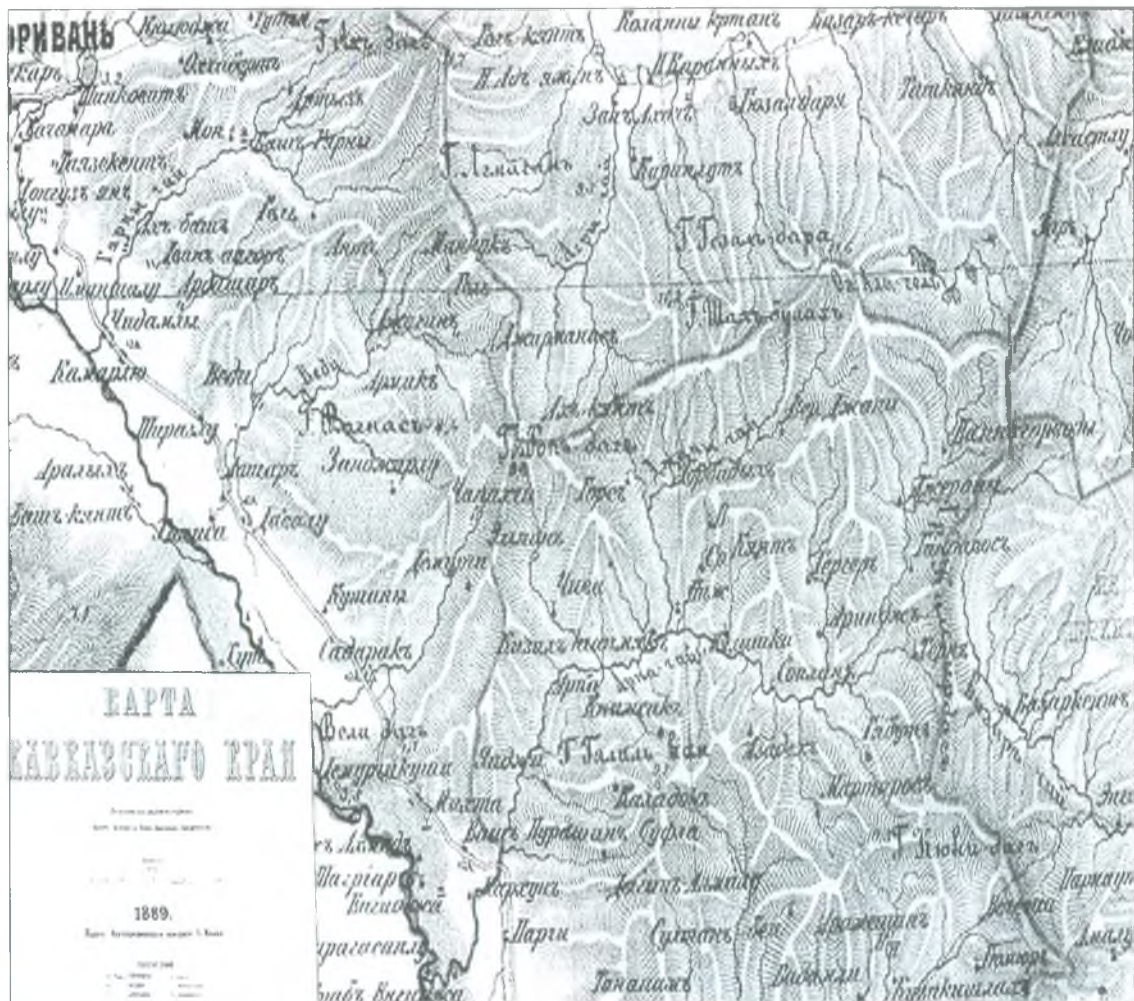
РИВАНЬ
Карь
Шанковить
Загамара
Зилзекенть
Колодка
Охчибогаз
Артызъ
Мок
Башъ Норки
Г. Акъ дагъ
Вагь кяньть
Н. Агъ ямань
Н. Варажныхъ
Колананъ кутанъ
Базаръ-кечить
Занъ Агять
Гюзалдаря
Таткандъ
Г. Агмаганъ
Киризлытъ
Агь баиз
Двань аклорь
Ардашаръ
Чидамлы
Кямарлю
Шириз
Ведь
Ведн
Арикъ
Г. Вагнасъ
Зиножарлу
Джарланасъ
Г. Гезель-бара
Г. Шахъ булагъ
Агь кяньть
Г. Ворь дагъ
Джани
Чайхы
Горсъ
Кашаматы
Аралыхъ
Башъ кянтъ
Шагаръ
Дасалу
Думгати
Кушашъ
Садаракъ
Чиво
Кизилъ
Гергеръ
Вели дагъ
Дмурлинуни
Нагиз
Ярпа
Г. Галиль дагъ
Каладаха
Башъ Пирдаши Суфла
Мартеросъ
Г. Кюви дагъ
Пагрiар
Карахаз
Варги
Султань
Данашъ
Бадалли
Партавтъ
Ашлъ
КАРТА
КАВКАЗСКАГО КРАЯ
1889.
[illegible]